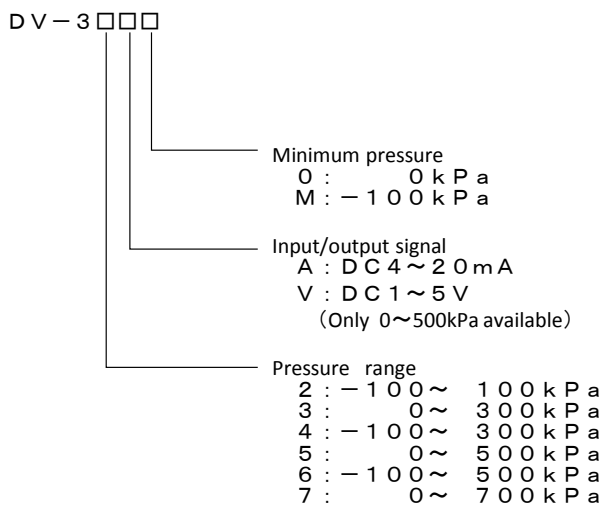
DV－3□□□

Minimum pressure
0： 0kPa
M：－100kPa

Input/output signal
A：DC4～20mA
V：DC1～5V
（Only 0～500kPa available）

Pressure range
2：－100～ 100kPa
3： 0～ 300kPa
4：－100～ 300kPa
5： 0～ 500kPa
6：－100～ 500kPa
7： 0～ 700kPa